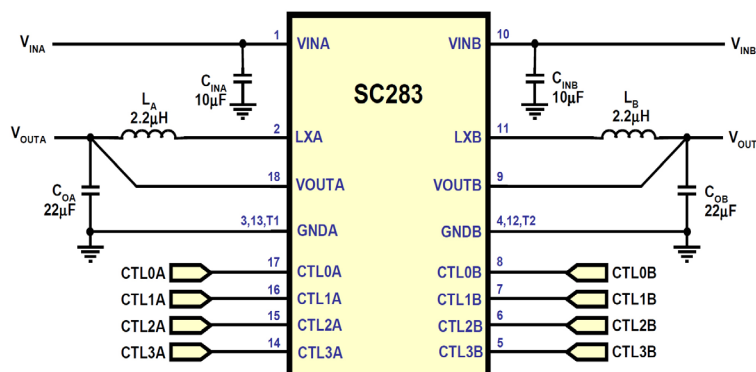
$V_{INA}$

1

VINA

VINB

10

$V_{INB}$

$C_{INA}$
10μF

SC283

$C_{INB}$
10μF

$L_A$
2.2μH

$L_B$
2.2μH

$V_{OUTA}$

2

LXA

LXB

11

$V_{OUT}$

18

VOUTA

VOUTB

9

$C_{OA}$
22μF

$C_{OB}$
22μF

3,13,T1

GNDA

GNDB

4,12,T2

CTL0A

17

CTL0A

CTL0B

8

CTL0B

CTL1A

16

CTL1A

CTL1B

7

CTL1B

CTL2A

15

CTL2A

CTL2B

6

CTL2B

CTL3A

14

CTL3A

CTL3B

5

CTL3B